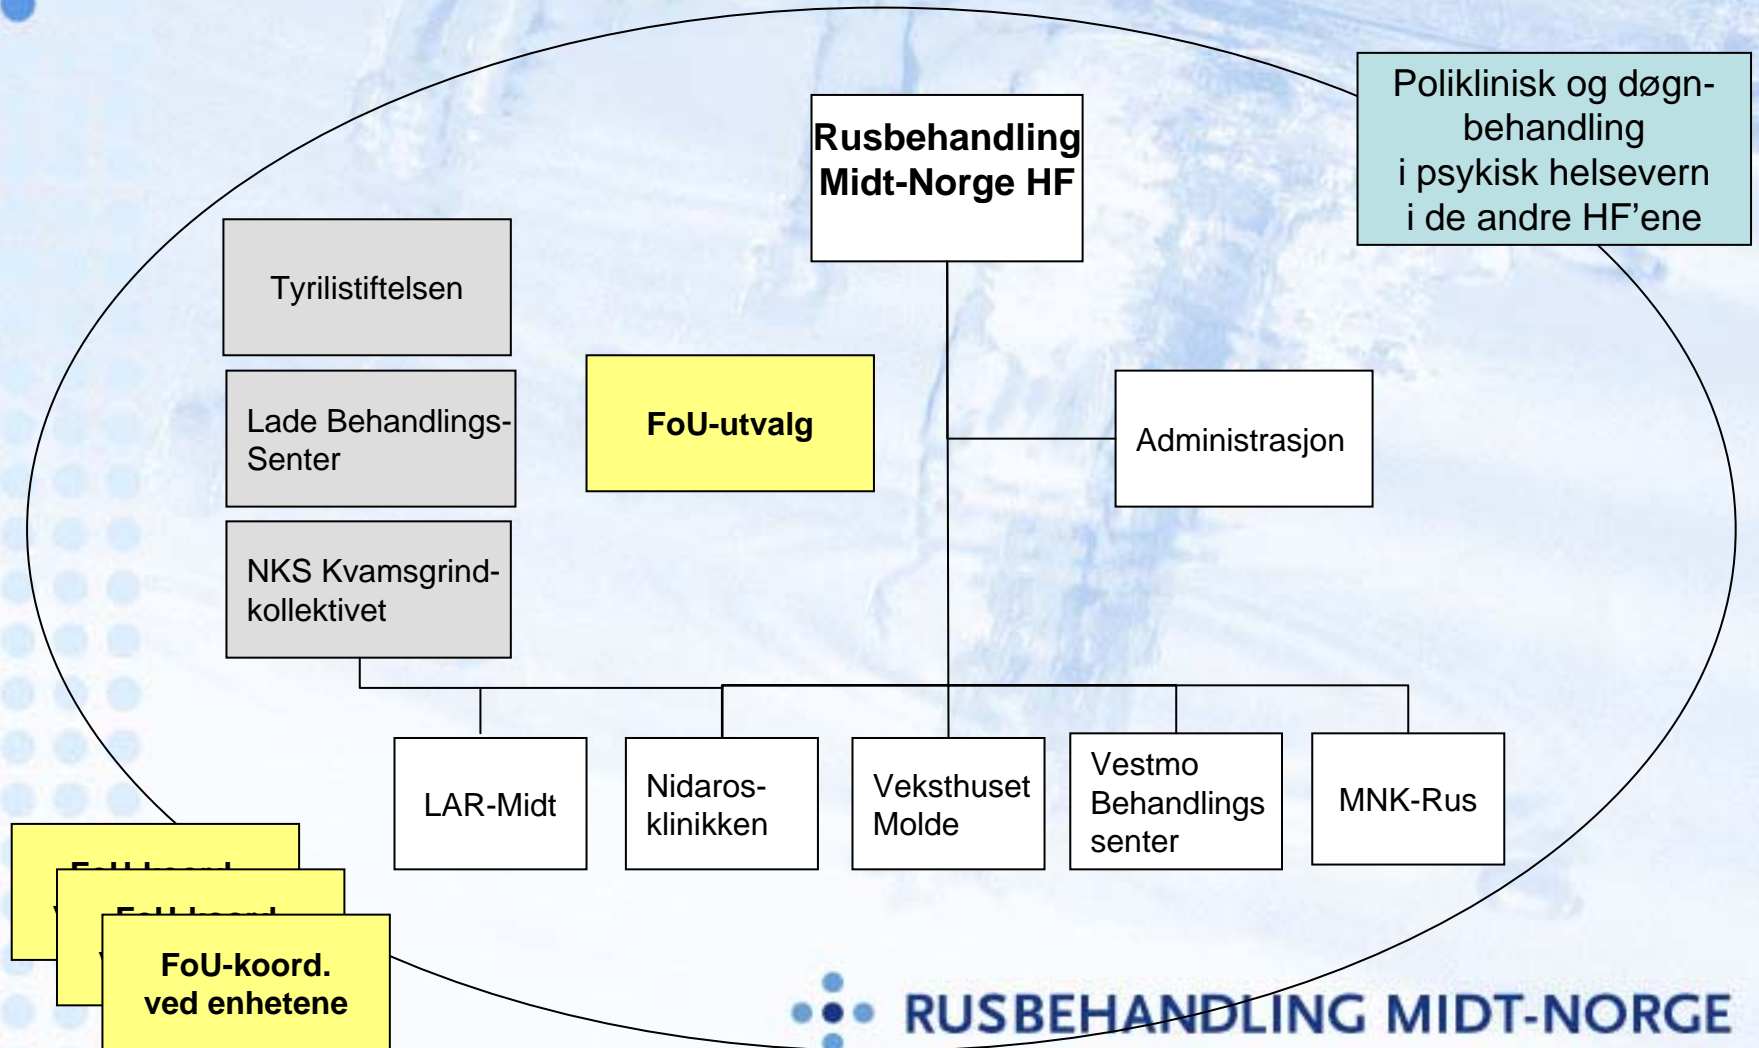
Poliklinisk og døgn-behandling i psykisk helsevern i de andre HF'ene

Rusbehandling Midt-Norge HF

Tyrilistiftelsen

Lade Behandlings-Senter

NKS Kvamsgrind-kollektivet

FoU-utvalg

Administrasjon

LAR-Midt

Nidaros-klinikken

Veksthuset Molde

Vestmo Behandlings senter

MNK-Rus

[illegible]

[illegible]

FoU-koord. ved enhetene

RUSBEHANDLING MIDT-NORGE